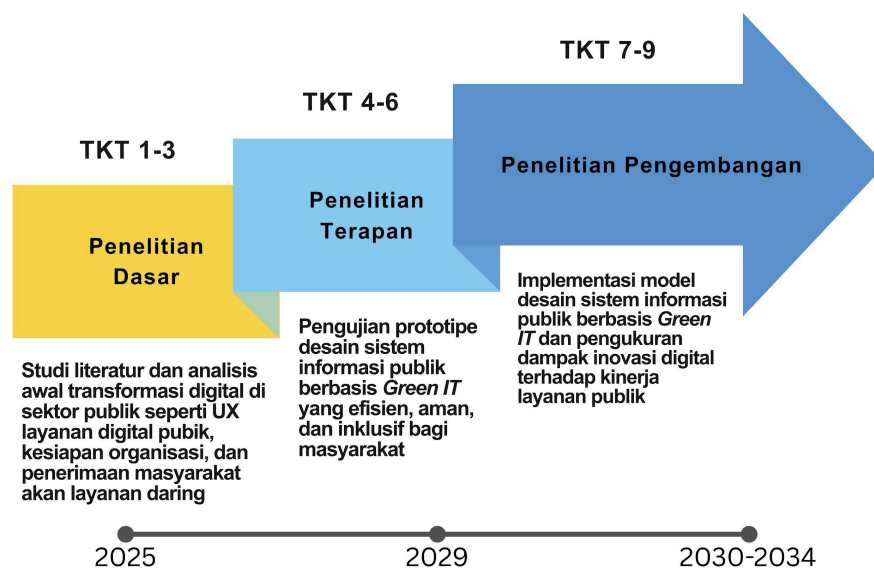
TKT 1-3

Penelitian Dasar

Studi literatur dan analisis awal transformasi digital di sektor publik seperti UX layanan digital pubik, kesiapan organisasi, dan penerimaan masyarakat akan layanan daring

TKT 4-6

Penelitian Terapan

Pengujian prototipe desain sistem informasi publik berbasis *Green IT* yang efisien, aman, dan inklusif bagi masyarakat

TKT 7-9

Penelitian Pengembangan

Implementasi model desain sistem informasi publik berbasis *Green IT* dan pengukuran dampak inovasi digital terhadap kinerja layanan publik

2025

2029

2030-2034